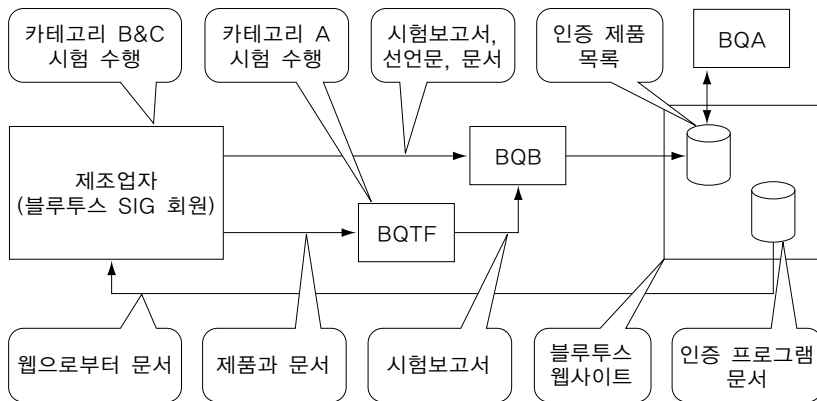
카테고리 B&C 시험 수행

카테고리 A 시험 수행

시험보고서, 선언문, 문서

인증 제품 목록

BQA

제조업자 (블루투스 SIG 회원)

BQB

BQTF

웹으로부터 문서

제품과 문서

시험보고서

블루투스 웹사이트

인증 프로그램 문서